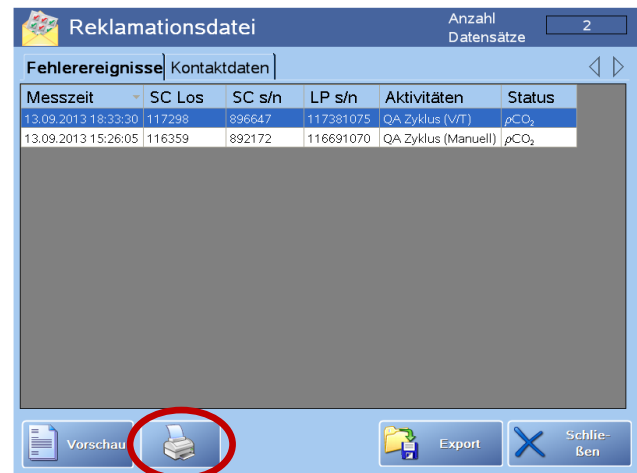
Reklamationsdatei

Anzahl Datensätze 2

Fehlerereignisse | Kontaktdaten

| Messzeit | SC Los | SC s/n | LP s/n | Aktivitäten | Status |
|---|---|---|---|---|---|
| 13.09.2013 18:33:30 | 117298 | 896647 | 117381075 | QA Zyklus (V/T) | $pCO_2$ |
| 13.09.2013 15:26:05 | 116359 | 892172 | 116691070 | QA Zyklus (Manuell) | $pCO_2$ |

Vorschau

Export

Schließen